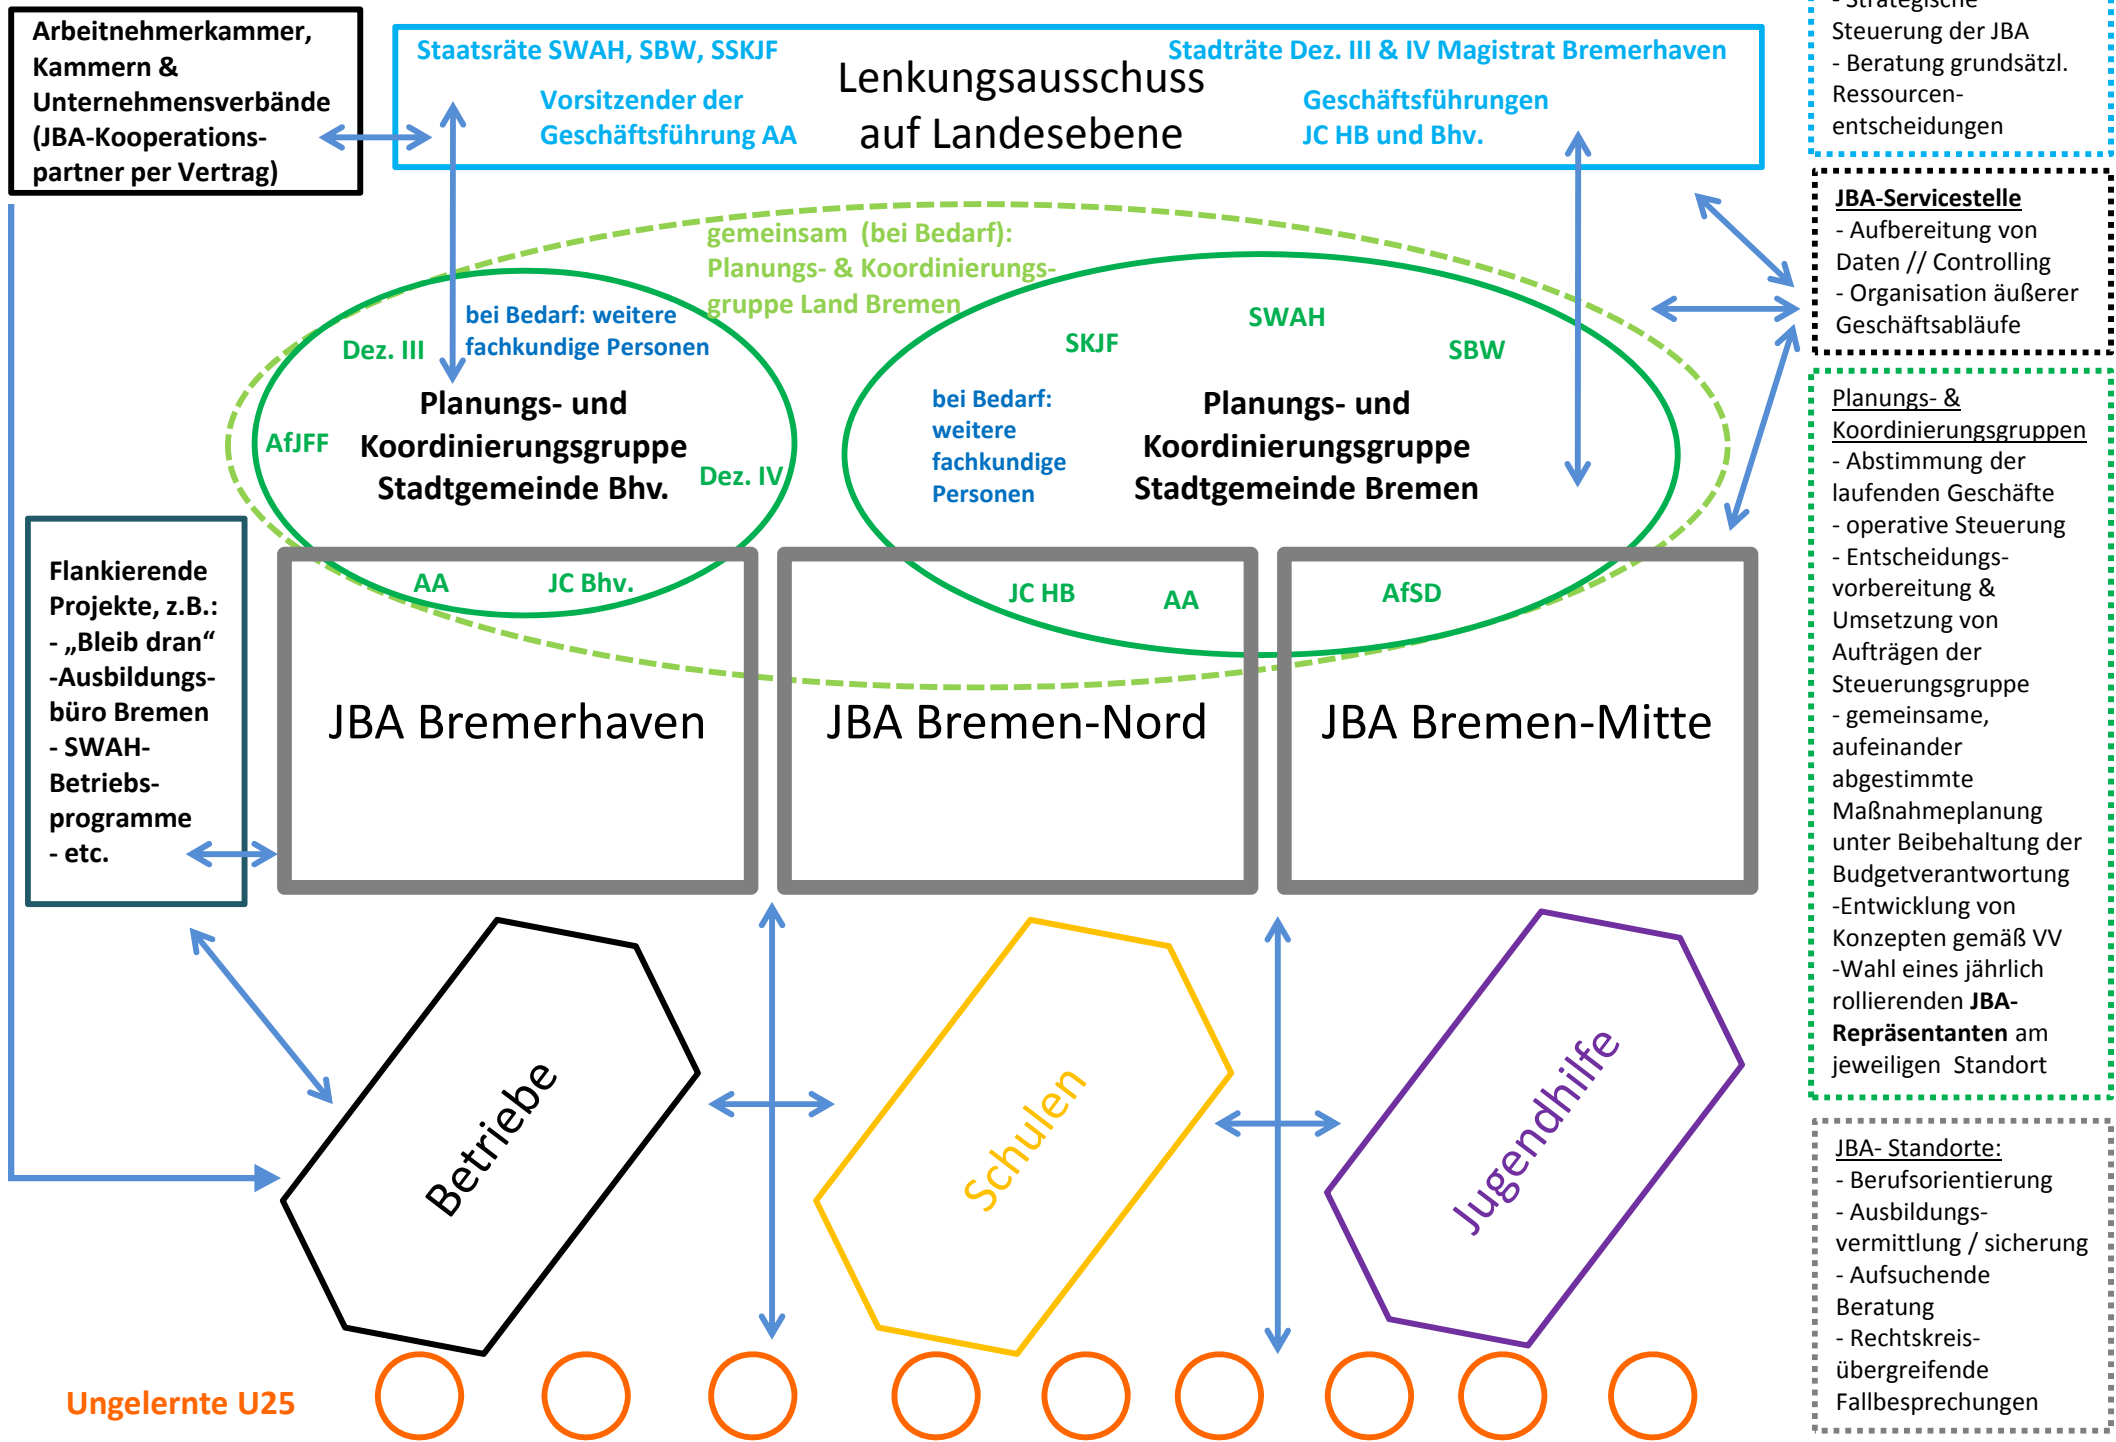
Arbeitnehmerkammer, Kammern & Unternehmensverbände (JBA-Kooperationspartner per Vertrag)

Staatsräte SWAH, SBW, SSKJF

Lenkungsausschuss auf Landesebene

Stadträte Dez. III & IV Magistrat Bremerhaven

Vorsitzender der Geschäftsführung AA

Geschäftsführungen JC HB und Bhv.

- Strategische Steuerung der JBA
- Beratung grundsätzl. Ressourcen-entscheidungen

JBA-Servicestelle
- Aufbereitung von Daten // Controlling
- Organisation äußerer Geschäftsabläufe

gemeinsam (bei Bedarf): Planungs- & Koordinierungsgruppe Land Bremen

bei Bedarf: weitere fachkundige Personen

Dez. III

AfJFF

Planungs- und Koordinierungsgruppe Stadtgemeinde Bhv.

Dez. IV

AA

JC Bhv.

SKJF

SWAH

SBW

bei Bedarf: weitere fachkundige Personen

Planungs- und Koordinierungsgruppe Stadtgemeinde Bremen

JC HB

AA

AfSD

Planungs- & Koordinierungsgruppen
- Abstimmung der laufenden Geschäfte
- operative Steuerung
- Entscheidungs-vorbereitung & Umsetzung von Aufträgen der Steuerungsgruppe
- gemeinsame, aufeinander abgestimmte Maßnahmeplanung unter Beibehaltung der Budgetverantwortung
-Entwicklung von Konzepten gemäß VV
-Wahl eines jährlich rollierenden JBA-Repräsentanten am jeweiligen Standort

Flankierende Projekte, z.B.:
- „Bleib dran“
-Ausbildungs-büro Bremen
- SWAH-Betriebs-programme
- etc.

JBA Bremerhaven

JBA Bremen-Nord

JBA Bremen-Mitte

Betriebe

Schulen

Jugendhilfe

JBA- Standorte:
- Berufsorientierung
- Ausbildungs-vermittlung / sicherung
- Aufsuchende Beratung
- Rechtskreis-übergreifende Fallbesprechungen

Ungelernte U25